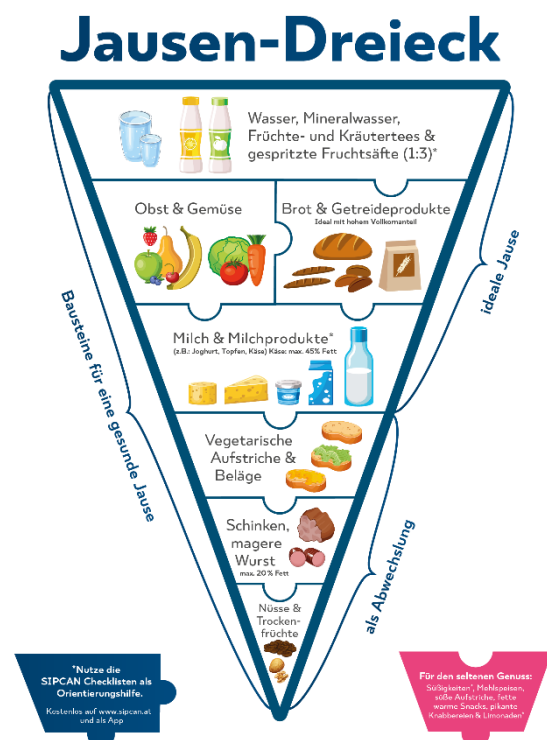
Jausen-Dreieck

Wasser, Mineralwasser, Früchte- und Kräutertees & gespritzte Fruchtsäfte (1:3)*

Obst & Gemüse

Brot & Getreideprodukte
Ideal mit hohem Vollkornanteil

Milch & Milchprodukte*
(z.B.: Joghurt, Topfen, Käse) Käse: max. 45% Fett

Vegetarische Aufstriche & Beläge

Schinken, magere Wurst
max. 20% Fett

Nüsse & Trockenfrüchte

Bausteine für eine gesunde Jause

ideale Jause

als Abwechslung

*Nutze die SIPCAN Checklisten als Orientierungshilfe.
Kostenlos auf www.sipcan.at und als App

Für den seltenen Genuss:
Süßigkeiten*, Mehlspeisen, süße Aufstriche, fette warme Snacks, pikante Knabbereien & Limonaden*